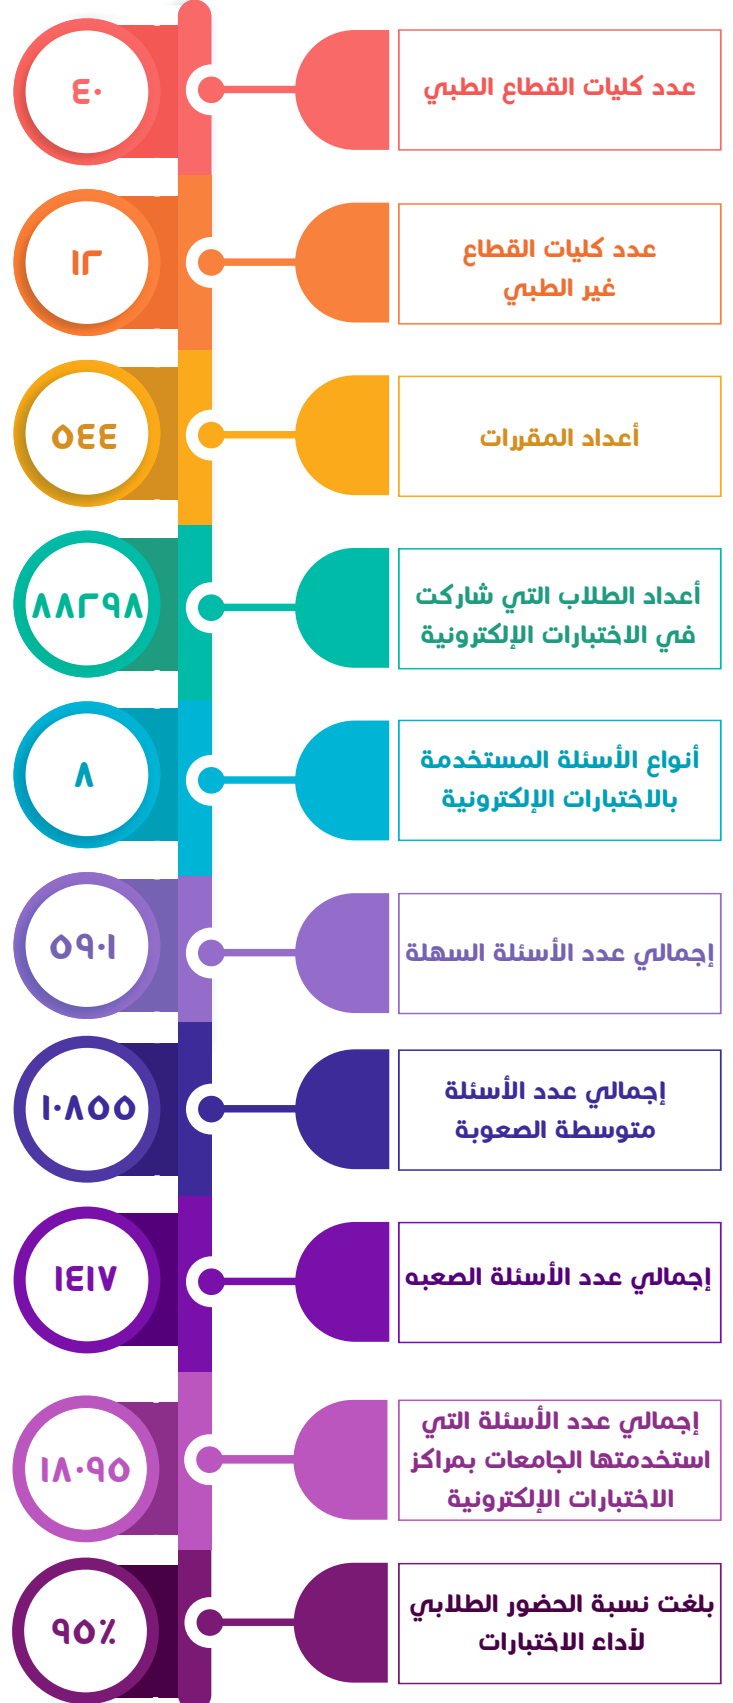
عدد كليات القطاع الطبي

٤٠

عدد كليات القطاع غير الطبي

١٢

أعداد المقررات

٥٤٤

أعداد الطلاب التي شاركت في الاختبارات الإلكترونية

٨٨٢٩٨

أنواع الأسئلة المستخدمة بالاختبارات الإلكترونية

٨

إجمالي عدد الأسئلة السهلة

٥٩٠١

إجمالي عدد الأسئلة متوسطة الصعوبة

١٠٨٥٥

إجمالي عدد الأسئلة الصعبه

١٤١٧

إجمالي عدد الأسئلة التي استخدمتها الجامعات بمراكز الاختبارات الإلكترونية

١٨٠٩٥

بلغت نسبة الحضور الطلابي لأداء الاختبارات

٩٥٪